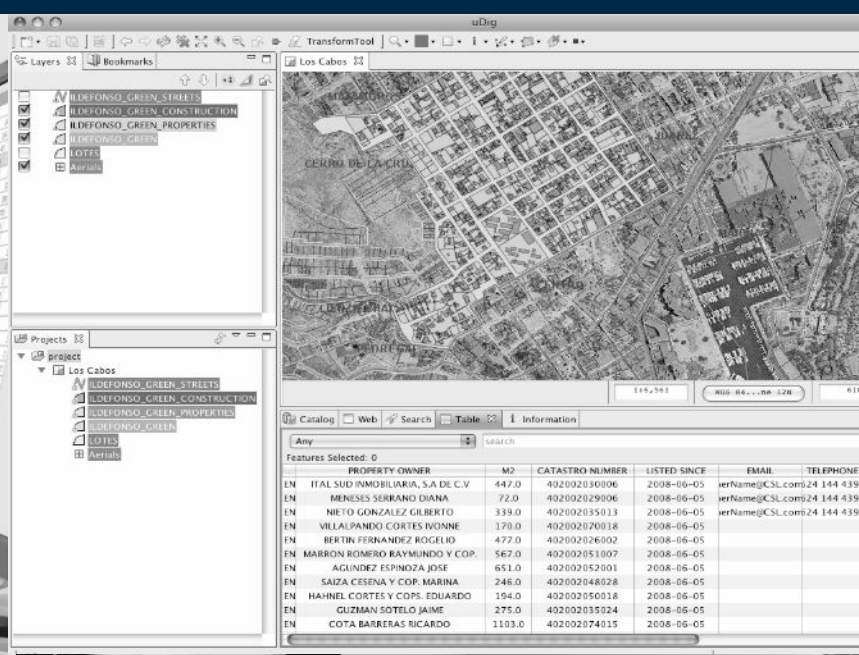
uDig

TransformTool

Layers Bookmarks

ILDEFONSO_GREEN_STREETS
ILDEFONSO_GREEN_CONSTRUCTION
ILDEFONSO_GREEN_PROPERTIES
ILDEFONSO_GREEN
LOTES
Aerials

Los Cabos

CERRO DE LA CRU

Projects

project
Los Cabos
ILDEFONSO_GREEN_STREETS
ILDEFONSO_GREEN_CONSTRUCTION
ILDEFONSO_GREEN_PROPERTIES
ILDEFONSO_GREEN
LOTES
Aerials

1:6,561

WGS 84...ne 12N

61

Catalog Web Search Table Information

Any

search

Features Selected: 0

| | PROPERTY OWNER | M2 | CATASTRO NUMBER | LISTED SINCE | EMAIL | TELEPHONE |
|---|---|---|---|---|---|---|
| EN | ITAL SUD INMOBILIARIA, S.A DE C.V | 447.0 | 402002030006 | 2008-06-05 | ierName@CSL.com | 624 144 439 |
| EN | MENESES SERRANO DIANA | 72.0 | 402002029006 | 2008-06-05 | ierName@CSL.com | 624 144 439 |
| EN | NIETO GONZALEZ GILBERTO | 339.0 | 402002035013 | 2008-06-05 | ierName@CSL.com | 624 144 439 |
| EN | VILLALPANDO CORTES IVONNE | 170.0 | 402002070018 | 2008-06-05 | | |
| EN | BERTIN FERNANDEZ ROGELIO | 477.0 | 402002026002 | 2008-06-05 | | |
| EN | MARRON ROMERO RAYMUNDO Y COP. | 567.0 | 402002051007 | 2008-06-05 | | |
| EN | AGUNDEZ ESPINOZA JOSE | 651.0 | 402002052001 | 2008-06-05 | | |
| EN | SAIZA CESENA Y COP. MARINA | 246.0 | 402002048028 | 2008-06-05 | | |
| EN | HAHNEL CORTES Y COPS. EDUARDO | 194.0 | 402002050018 | 2008-06-05 | | |
| EN | GUZMAN SOTELO JAIME | 275.0 | 402002035024 | 2008-06-05 | | |
| EN | COTA BARRERAS RICARDO | 1103.0 | 402002074015 | 2008-06-05 | | |